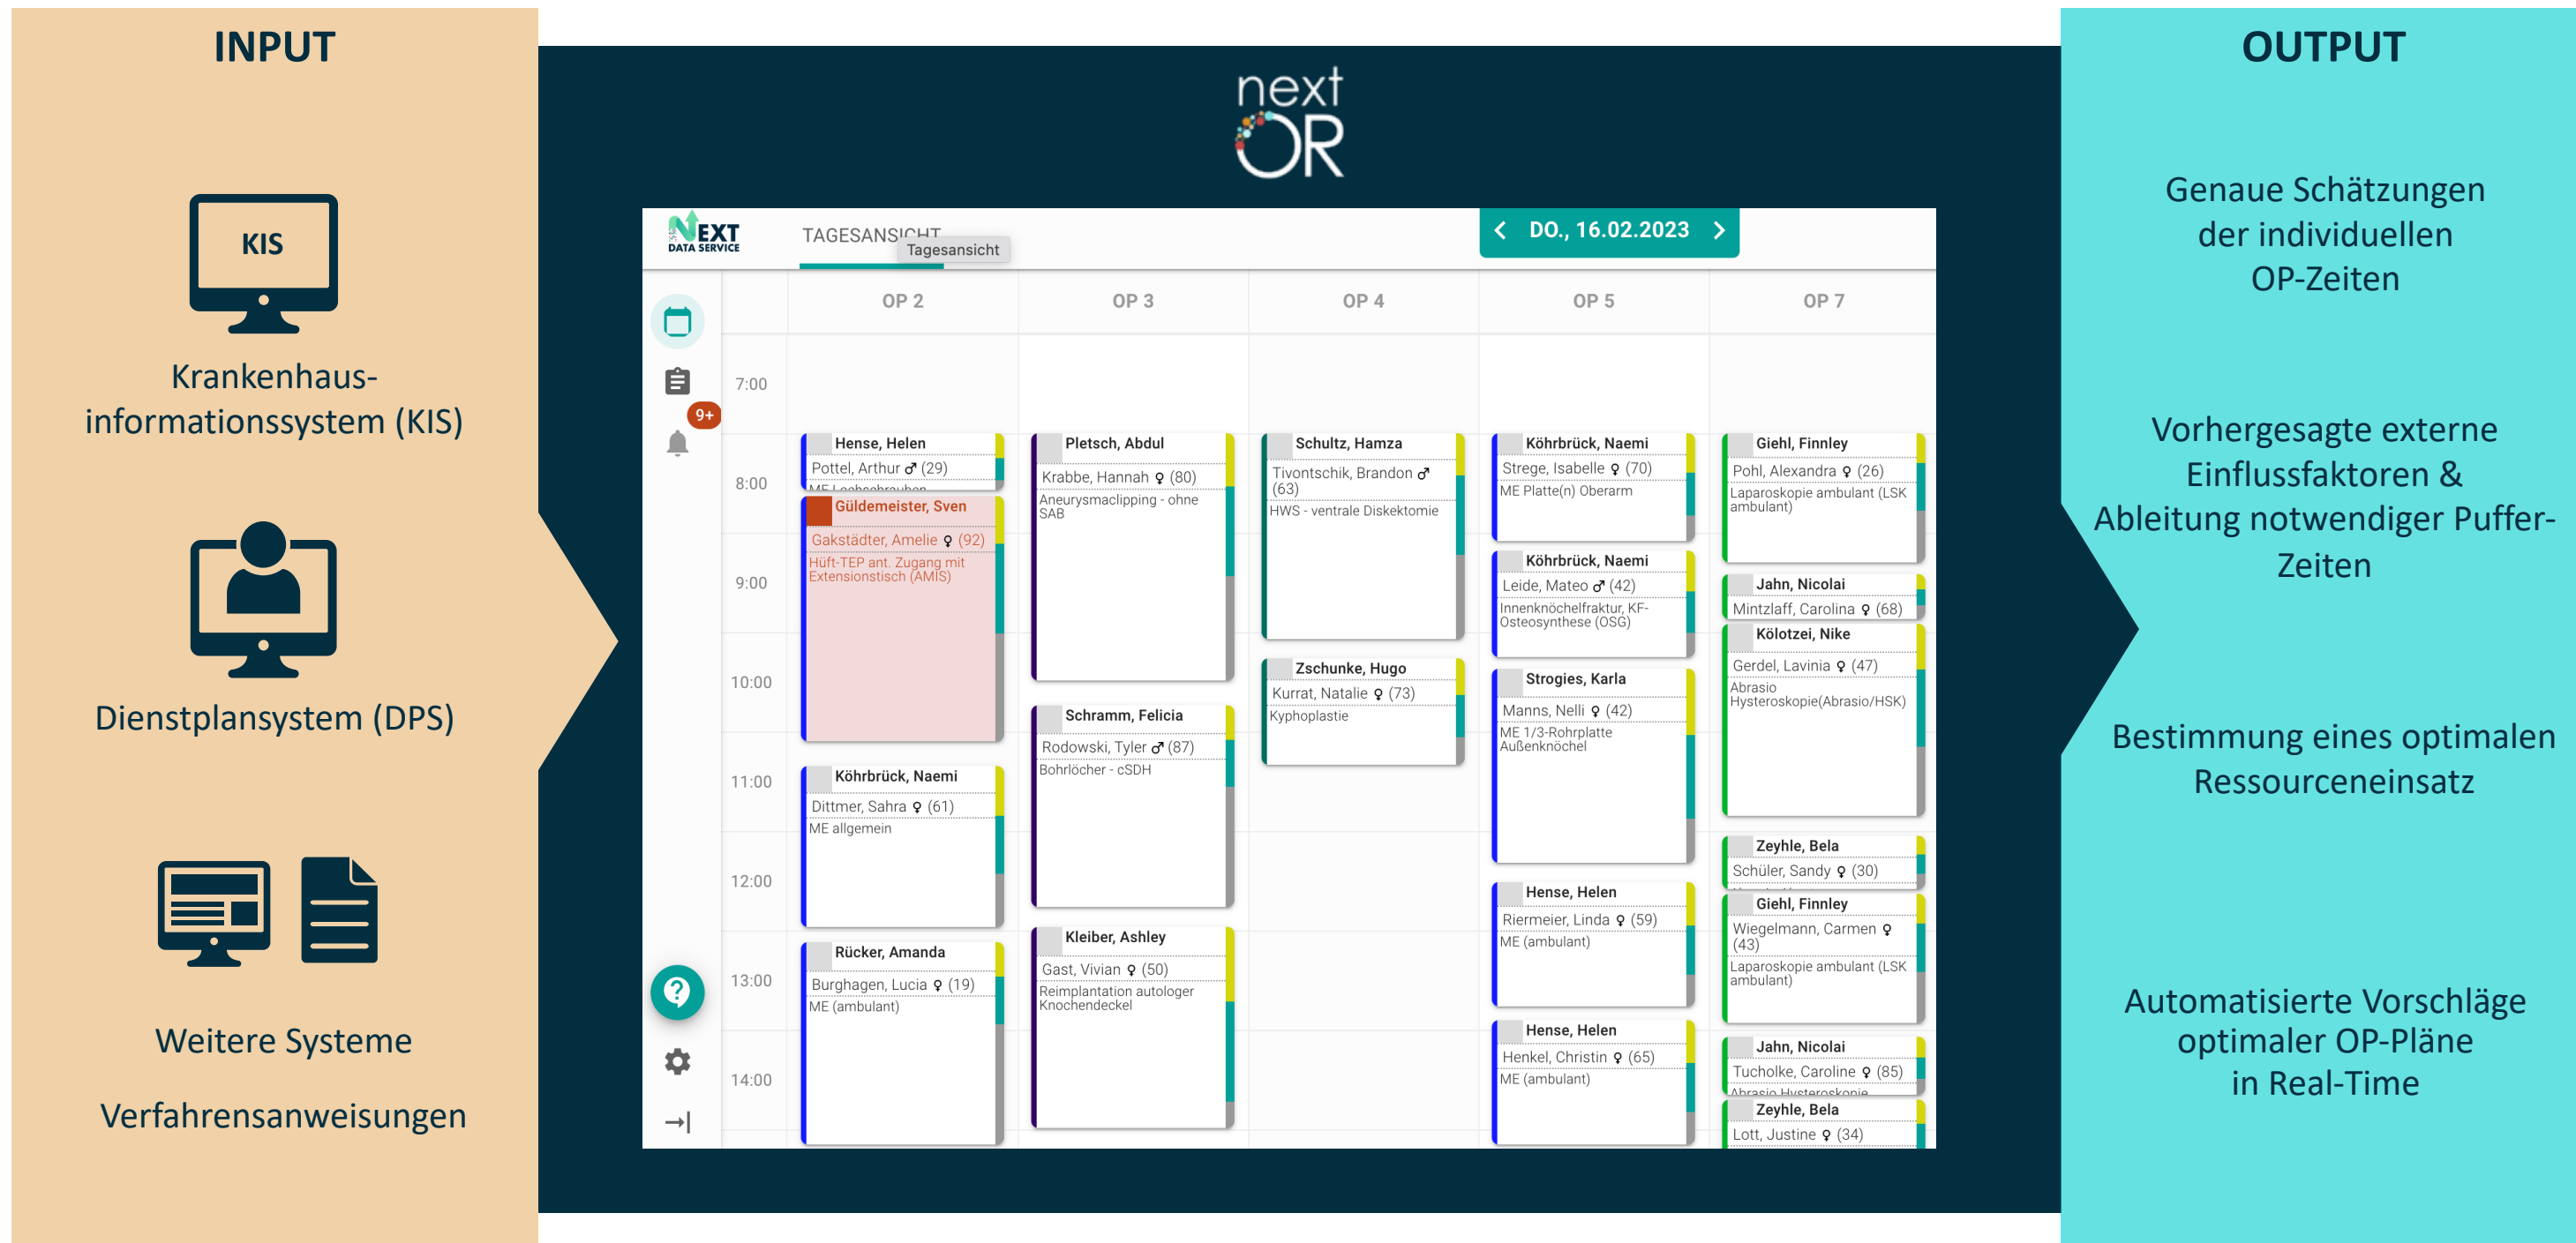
INPUT

KIS

Krankenhaus-informationssystem (KIS)

Dienstplansystem (DPS)

Weitere Systeme

Verfahrensanweisungen

next OR

NEXT DATA SERVICE

TAGESANSICHT Tagesansicht

DO., 16.02.2023

9+

| | OP 2 | OP 3 | OP 4 | OP 5 | OP 7 |
|---|---|---|---|---|---|
| 7:00 | | | | | |
| 8:00 | Hense, Helen<br>Pottel, Arthur ♂ (29)<br>ME Laschschrauben | Pletsch, Abdul<br>Krabbe, Hannah ♀ (80)<br>Aneurysmaclipping - ohne SAB | Schultz, Hamza<br>Tivontschik, Brandon ♂ (63)<br>HWS - ventrale Diskektomie | Köhrbrück, Naemi<br>Strege, Isabelle ♀ (70)<br>ME Platte(n) Oberarm | Giehl, Finnley<br>Pohl, Alexandra ♀ (26)<br>Laparoskopie ambulant (LSK ambulant) |
| 9:00 | Güldemeister, Sven<br>Gakstädter, Amelie ♀ (92)<br>Hüft-TEP ant. Zugang mit Extensionstisch (AMIS) | | | Köhrbrück, Naemi<br>Leide, Mateo ♂ (42)<br>Innenknöchelfraktur, KF-Osteosynthese (OSG) | Jahn, Nicolai<br>Mintzlaff, Carolina ♀ (68) |
| 10:00 | | Schramm, Felicia<br>Rodowski, Tyler ♂ (87)<br>Bohrlöcher - cSDH | Zschunke, Hugo<br>Kurrat, Natalie ♀ (73)<br>Kyphoplastie | Strogies, Karla<br>Manns, Nelli ♀ (42)<br>ME 1/3-Rohrplatte Außenknöchel | Kölotzei, Nike<br>Gerdel, Lavinia ♀ (47)<br>Abrasio Hysteroskopie(Abrasio/HSK) |
| 11:00 | Köhrbrück, Naemi<br>Dittmer, Sahra ♀ (61)<br>ME allgemein | | | | |
| 12:00 | | | | Hense, Helen<br>Riermeier, Linda ♀ (59)<br>ME (ambulant) | Zeyhle, Bela<br>Schüler, Sandy ♀ (30)<br>Giehl, Finnley<br>Wiegelmann, Carmen ♀ (43)<br>Laparoskopie ambulant (LSK ambulant) |
| 13:00 | Rücker, Amanda<br>Burghagen, Lucia ♀ (19)<br>ME (ambulant) | Kleiber, Ashley<br>Gast, Vivian ♀ (50)<br>Reimplantation autologer Knochendeckel | | Hense, Helen<br>Henkel, Christin ♀ (65)<br>ME (ambulant) | |
| 14:00 | | | | | Jahn, Nicolai<br>Tucholke, Caroline ♀ (85)<br>Abrasio Hysteroskopie<br>Zeyhle, Bela<br>Lott, Justine ♀ (34) |

OUTPUT

Genaue Schätzungen der individuellen OP-Zeiten

Vorhergesagte externe Einflussfaktoren & Ableitung notwendiger Puffer-Zeiten

Bestimmung eines optimalen Ressourceneinsatz

Automatisierte Vorschläge optimaler OP-Pläne in Real-Time